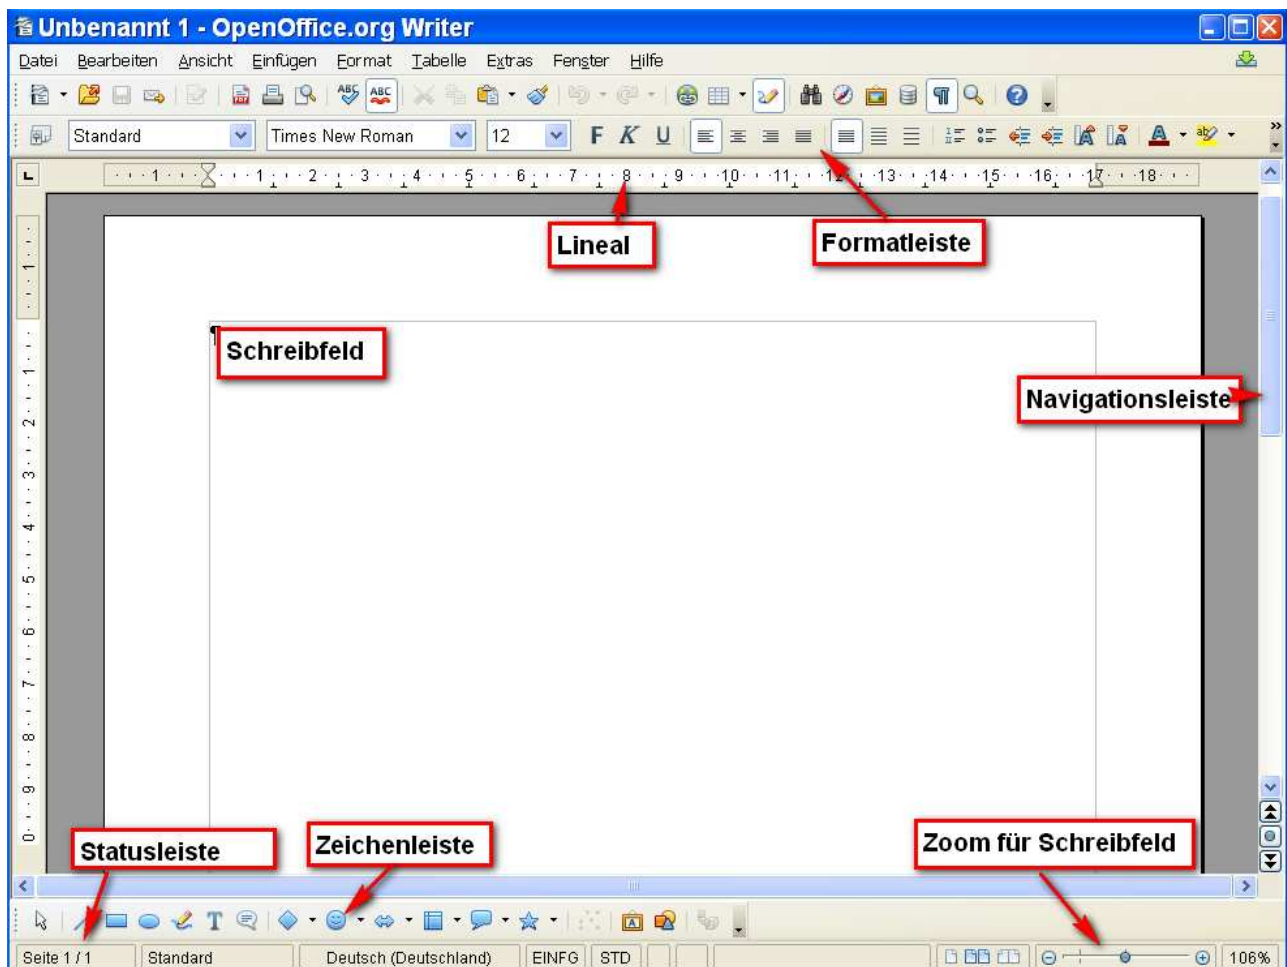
Unbenannt 1 - OpenOffice.org Writer

Datei Bearbeiten Ansicht Einfügen Format Tabelle Extras Fenster Hilfe

Standard Times New Roman 12 F K U

· 1 · · · 1 · · 2 · · 3 · · 4 · · 5 · · 6 · · 7 · · 8 · · 9 · · 10 · · 11 · · 12 · · 13 · · 14 · · 15 · · 16 · · 17 · · 18

Lineal

Formatleiste

Schreibfeld

Navigationsleiste

Statusleiste

Zeichenleiste

Zoom für Schreibfeld

Seite 1 / 1 Standard Deutsch (Deutschland) EINFG STD 106%